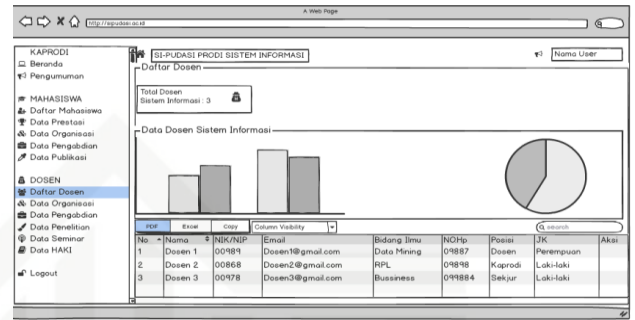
A Web Page

http://sipudasi.ac.id

KAPRODI
Beranda
Pengumuman

MAHASISWA
Daftar Mahasiswa
Data Prestasi
Data Organisasi
Data Pengabdian
Data Publikasi

DOSEN
Daftar Dosen
Data Organisasi
Data Pengabdian
Data Penelitian
Data Seminar
Data HAKI

Logout

SI-PUDASI PRODI SISTEM INFORMASI

Nama User

Daftar Dosen

Total Dosen
Sistem Informasi : 3

Data Dosen Sistem Informasi

PDF Excel Copy Column Visibility

search

| No | Nama | NIK/NIP | Email | Bidang Ilmu | NOHp | Posisi | JK | Aksi |
|---|---|---|---|---|---|---|---|---|
| 1 | Dosen 1 | 00989 | Dosen1@gmail.com | Data Mining | 09887 | Dosen | Perempuan | |
| 2 | Dosen 2 | 00868 | Dosen2@gmail.com | RPL | 09898 | Kaprodi | Laki-laki | |
| 3 | Dosen 3 | 00978 | Dosen3@gmail.com | Bussiness | 099884 | Sekjur | Laki-laki | |